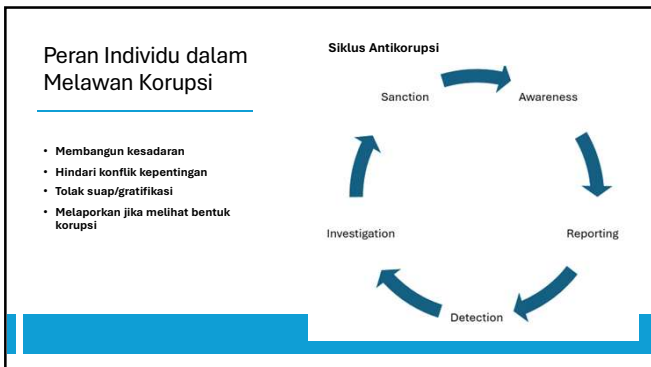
Peran Individu dalam Melawan Korupsi

- Membangun kesadaran
- Hindari konflik kepentingan
- Tolak suap/gratifikasi
- Melaporkan jika melihat bentuk korupsi

Siklus Antikorupsi

Sanction

Awareness

Reporting

Detection

Investigation